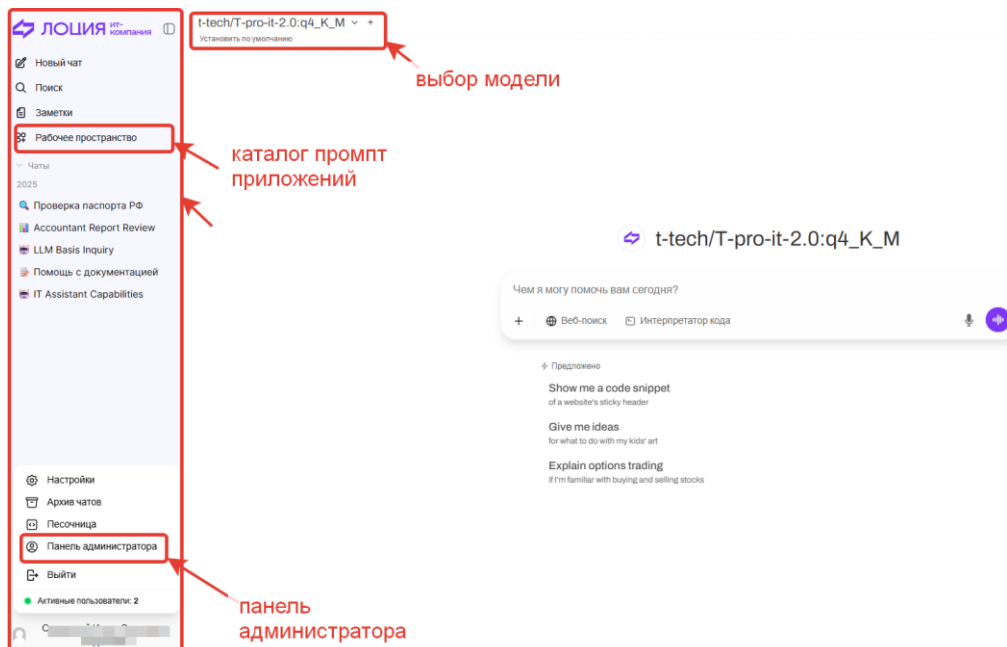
ЛОЦИЯ ит-компания

t-tech/T-pro-it-2.0:q4_K_M
Установить по умолчанию

выбор модели

Новый чат
Поиск
Заметки
Рабочее пространство

каталог промпт приложений

Чаты
2025
Проверка паспорта РФ
Accountant Report Review
LLM Basis Inquiry
Помощь с документацией
IT Assistant Capabilities

t-tech/T-pro-it-2.0:q4_K_M

Чем я могу помочь вам сегодня?
+ Веб-поиск Интерпретатор кода

Предложено
Show me a code snippet
of a website's sticky header
Give me ideas
for what to do with my kids' art
Explain options trading
if I'm familiar with buying and selling stocks

Настройки
Архив чатов
Песочница
Панель администратора
Выйти
Активные пользователи: 2

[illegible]

панель администратора